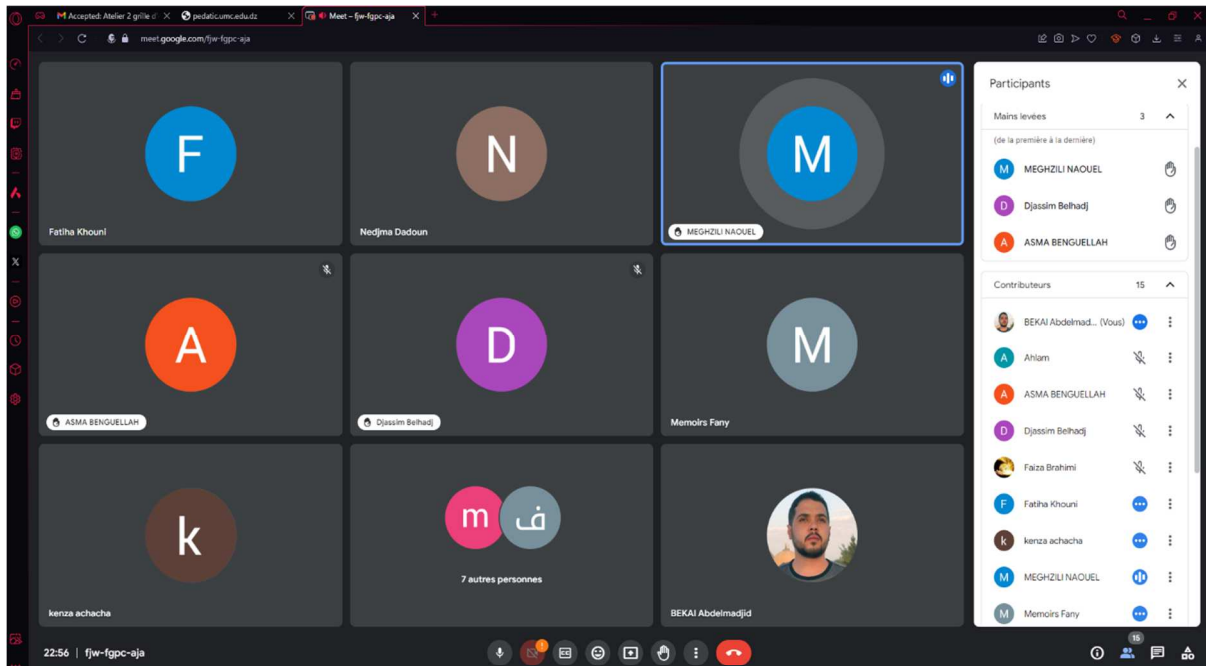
Accepted: Atelier 2 grille d
pedatic.umc.edu.dz
Meet – fjw-fgpc-aja
meet.google.com/fjw-fgpc-aja

F
Fatiha Khouni
N
Nedjma Dadoun
M
MEGHZILI NAOUEL
A
ASMA BENGUELLAH
D
Djassim Belhadj
M
Memoirs Fany
k
kenza achacha
m ف
7 autres personnes
BEKAI Abdelmadjid

Participants
Mains levées 3
(de la première à la dernière)
M MEGHZILI NAOUEL
D Djassim Belhadj
A ASMA BENGUELLAH
Contributeurs 15
BEKAI Abdelmad... (Vous)
A Ahlam
A ASMA BENGUELLAH
D Djassim Belhadj
Faiza Brahimi
F Fatiha Khouni
k kenza achacha
M MEGHZILI NAOUEL
M Memoirs Fany

22:56 | fjw-fgpc-aja
1
15